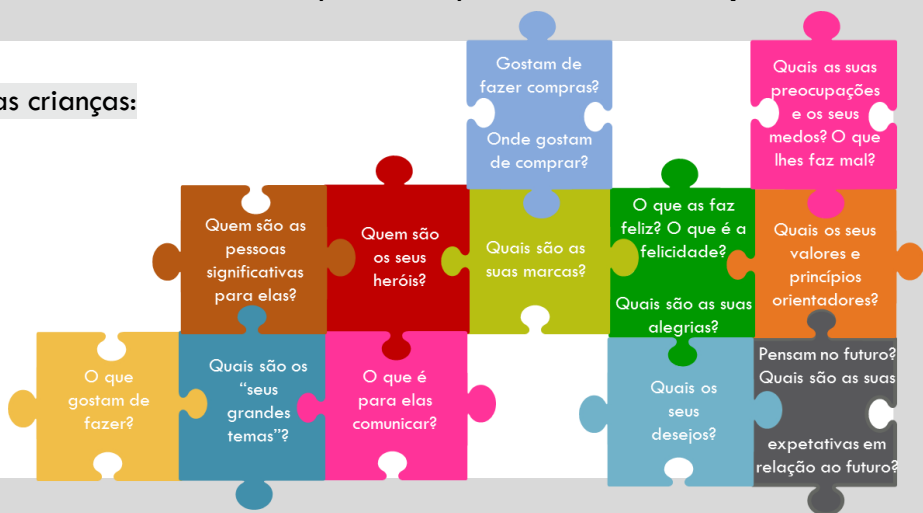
as crianças:

Gostam de fazer compras?

Onde gostam de comprar?

Quais as suas preocupações e os seus medos? O que lhes faz mal?

Quem são as pessoas significativas para elas?

Quem são os seus heróis?

Quais são as suas marcas?

O que as faz feliz? O que é a felicidade?

Quais são as suas alegrias?

Quais os seus valores e princípios orientadores?

O que gostam de fazer?

Quais são os "seus grandes temas"?

O que é para elas comunicar?

Quais os seus desejos?

Pensam no futuro? Quais são as suas

expetativas em relação ao futuro?